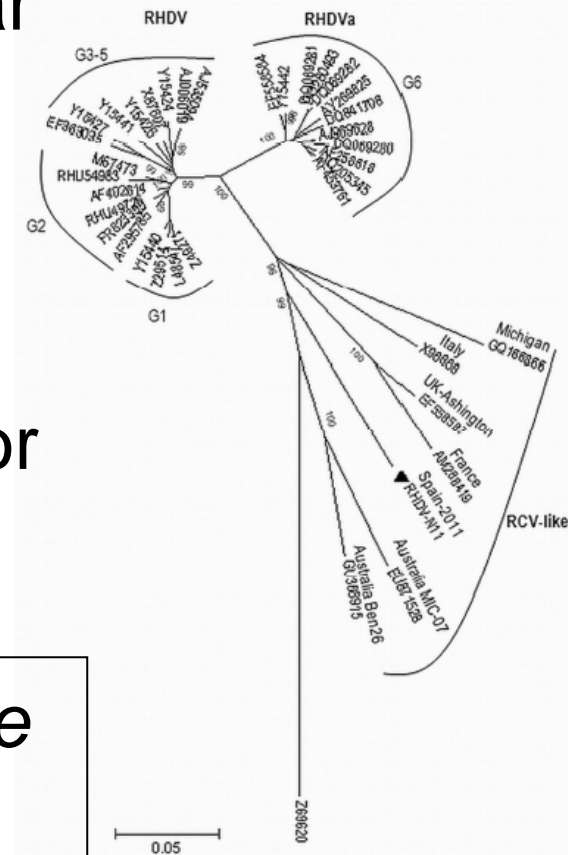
RHDV
RHDVa
G3-5
G6
G2
G1
Y15427
EF363035
Y15441
Y15424
X87607
AJ006019
AJ535094
Y15426
M67473
RHU54983
AF402614
RHU49726
FR823354
AF258618
Y15440
Z29514
L48547
Z49271
EF558584
Y15442
DQ069281
DQ069283
DQ069282
DQ280493
AY269825
DQ841708
AJ969628
DQ069280
AY926883
AY523410
AJ303106
AF295785
AJ302016
AB300693
99
100
100
95
99
100
100
Italy
X96868
Michigan
GQ166866
UK-Ashington
EF558587
France
AM268419
Spain-2011
RHDV-N11
Australia MIC-07
EU871528
Australia Ben26
GU368915
RCV-like
Z69620
0.05
ar
or
e